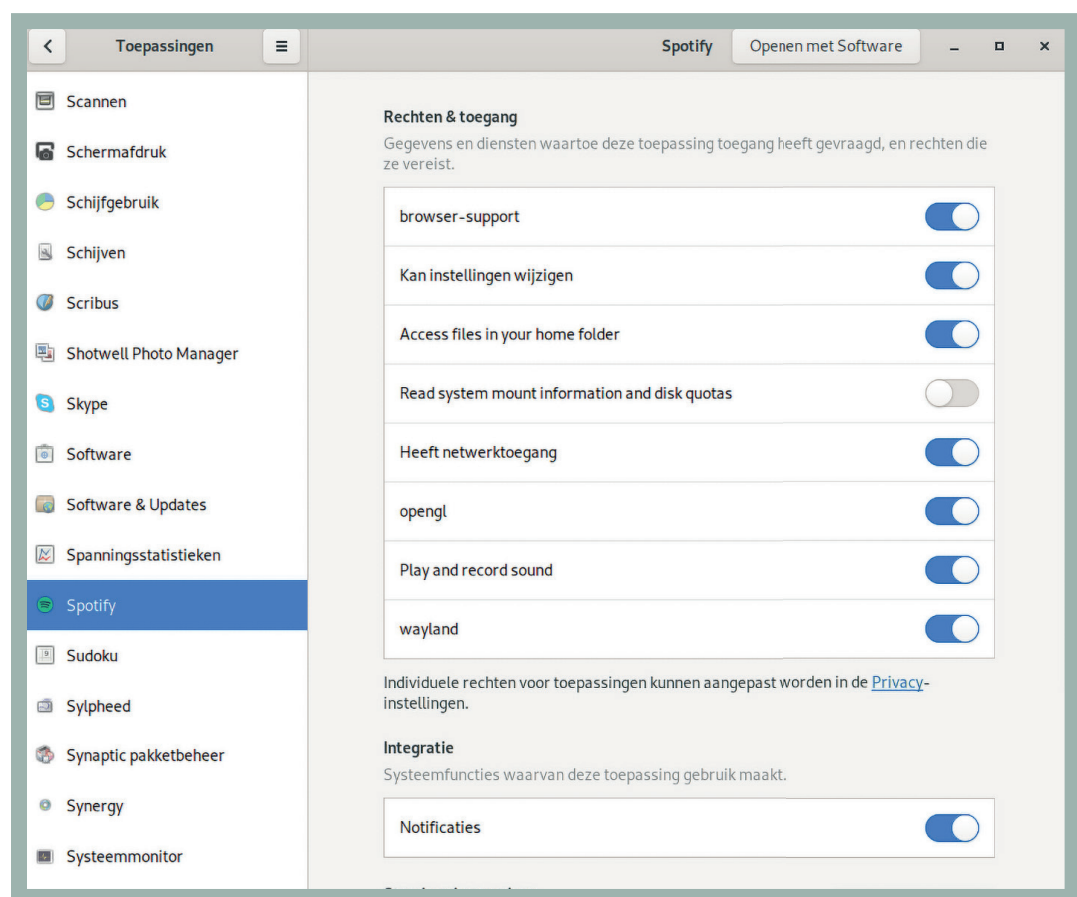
Toepassingen

Spotify

Openen met Software

Scannen
Schermafdruk
Schijfgebruik
Schijven
Scribus
Shotwell Photo Manager
Skype
Software
Software & Updates
Spanningsstatistieken
Spotify
Sudoku
Sylpheed
Synaptic pakketbeheer
Synergy
Systeemmonitor

Rechten & toegang

Gegevens en diensten waartoe deze toepassing toegang heeft gevraagd, en rechten die ze vereist.

browser-support
Kan instellingen wijzigen
Access files in your home folder
Read system mount information and disk quotas
Heeft netwerktoegang
opengl
Play and record sound
wayland

Individuele rechten voor toepassingen kunnen aangepast worden in de Privacy-instellingen.

Integratie

Systeemfuncties waarvan deze toepassing gebruik maakt.

Notificaties

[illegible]